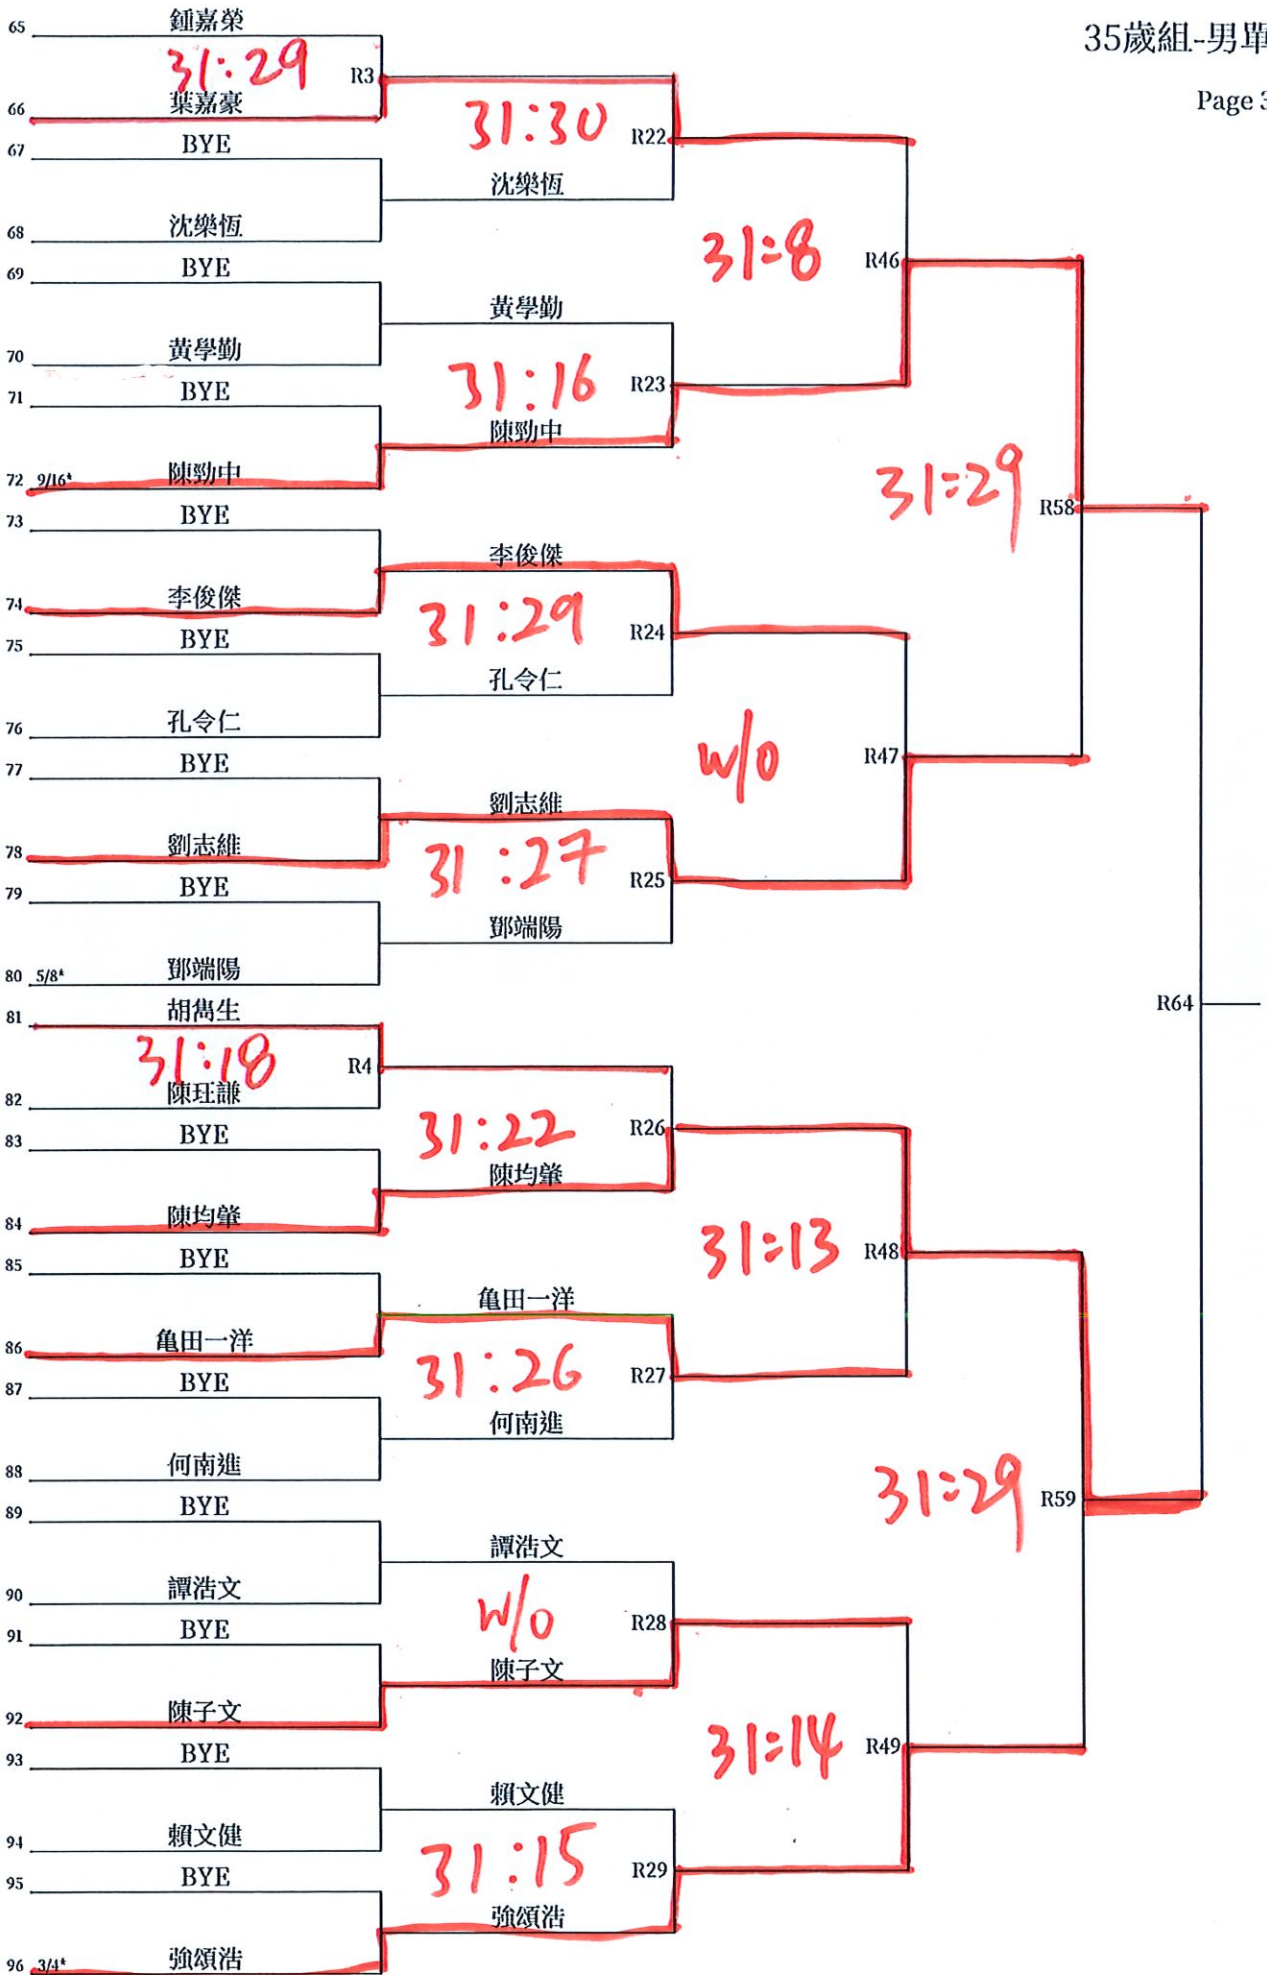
35歲組-男單

Page 3

65 鍾嘉榮
31:29
R3
66 葉嘉豪
67 BYE
68 沈樂恆
69 BYE
70 黃學勤
71 BYE
72 9/16* 陳勁中
73 BYE
74 李俊傑
75 BYE
76 孔令仁
77 BYE
78 劉志維
79 BYE
80 5/8* 鄧端陽
81 胡偶生
31:18
R4
82 陳珏誰
83 BYE
84 陳均肇
85 BYE
86 亀田一洋
87 BYE
88 何南進
89 BYE
90 譚浩文
91 BYE
92 陳子文
93 BYE
94 賴文健
95 BYE
96 3/4* 強頌浩

31:30
R22
沈樂恆
黃學勤
31:16
R23
陳勁中
李俊傑
31:29
R24
孔令仁
劉志維
31 :27
R25
鄧端陽
31:22
R26
陳均肇
亀田一洋
31:26
R27
何南進
譚浩文
W/O
R28
陳子文
賴文健
31:15
R29
強頌浩

31:8
R46
w/o
R47
31:13
R48
31:14
R49

31:29
R58
31:29
R59

R64